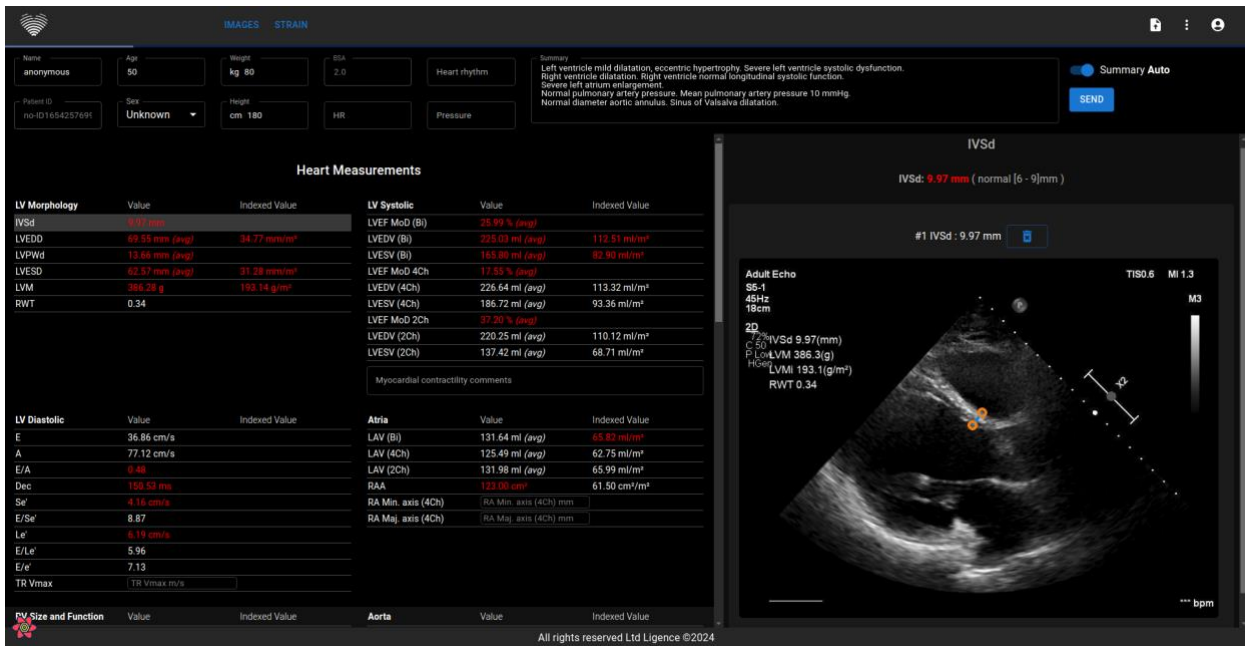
IMAGES STRAIN

Name
anonymous

Age
50

Weight
kg 80

BSA
2.0

Heart rhythm

Patient ID
no-ID1654257690

Sex
Unknown

Height
cm 180

HR

Pressure

Summary
Left ventricle mild dilatation, eccentric hypertrophy. Severe left ventricle systolic dysfunction.
Right ventricle dilatation. Right ventricle normal longitudinal systolic function.
Severe left atrium enlargement.
Normal pulmonary artery pressure. Mean pulmonary artery pressure 10 mmHg.
Normal diameter aortic annulus. Sinus of Valsalva dilatation.

Summary Auto

SEND

Heart Measurements

| LV Morphology | Value | Indexed Value |
|---|---|---|
| IVSd | 9.97 mm | |
| LVEDD | 69.55 mm (avg) | 34.77 mm/m² |
| LVPWd | 13.66 mm (avg) | |
| LVESD | 62.57 mm (avg) | 31.28 mm/m² |
| LVM | 386.28 g | 193.14 g/m² |
| RWT | 0.34 | |

| LV Systolic | Value | Indexed Value |
|---|---|---|
| LVEF MoD (Bi) | 25.99 % (avg) | |
| LVEDV (Bi) | 225.03 ml (avg) | 112.51 ml/m² |
| LVESV (Bi) | 165.80 ml (avg) | 82.90 ml/m² |
| LVEF MoD 4Ch | 17.55 % (avg) | |
| LVEDV (4Ch) | 226.64 ml (avg) | 113.32 ml/m² |
| LVESV (4Ch) | 186.72 ml (avg) | 93.36 ml/m² |
| LVEF MoD 2Ch | 37.20 % (avg) | |
| LVEDV (2Ch) | 220.25 ml (avg) | 110.12 ml/m² |
| LVESV (2Ch) | 137.42 ml (avg) | 68.71 ml/m² |

Myocardial contractility comments

| LV Diastolic | Value | Indexed Value |
|---|---|---|
| E | 36.86 cm/s | |
| A | 77.12 cm/s | |
| E/A | 0.48 | |
| Dec | 150.53 ms | |
| Se' | 4.16 cm/s | |
| E/Se' | 8.87 | |
| Le' | 6.19 cm/s | |
| E/Le' | 5.96 | |
| E/e' | 7.13 | |
| TR Vmax | TR Vmax m/s | |

| Atria | Value | Indexed Value |
|---|---|---|
| LAV (Bi) | 131.64 ml (avg) | 65.82 ml/m² |
| LAV (4Ch) | 125.49 ml (avg) | 62.75 ml/m² |
| LAV (2Ch) | 131.98 ml (avg) | 65.99 ml/m² |
| RAA | 123.00 cm² | 61.50 cm²/m² |
| RA Min. axis (4Ch) | RA Min. axis (4Ch) mm | |
| RA Maj. axis (4Ch) | RA Maj. axis (4Ch) mm | |

RV Size and Function Value Indexed Value
Aorta Value Indexed Value

IVSd
IVSd: 9.97 mm ( normal [6 - 9]mm )
#1 IVSd : 9.97 mm

Adult Echo
S5-1
45Hz
18cm
2D
72%
C 50
P Low
HGen
TIS0.6 MI 1.3
M3
IVSd 9.97(mm)
LVM 386.3(g)
LVMi 193.1(g/m²)
RWT 0.34
*** bpm

All rights reserved Ltd Ligence ©2024